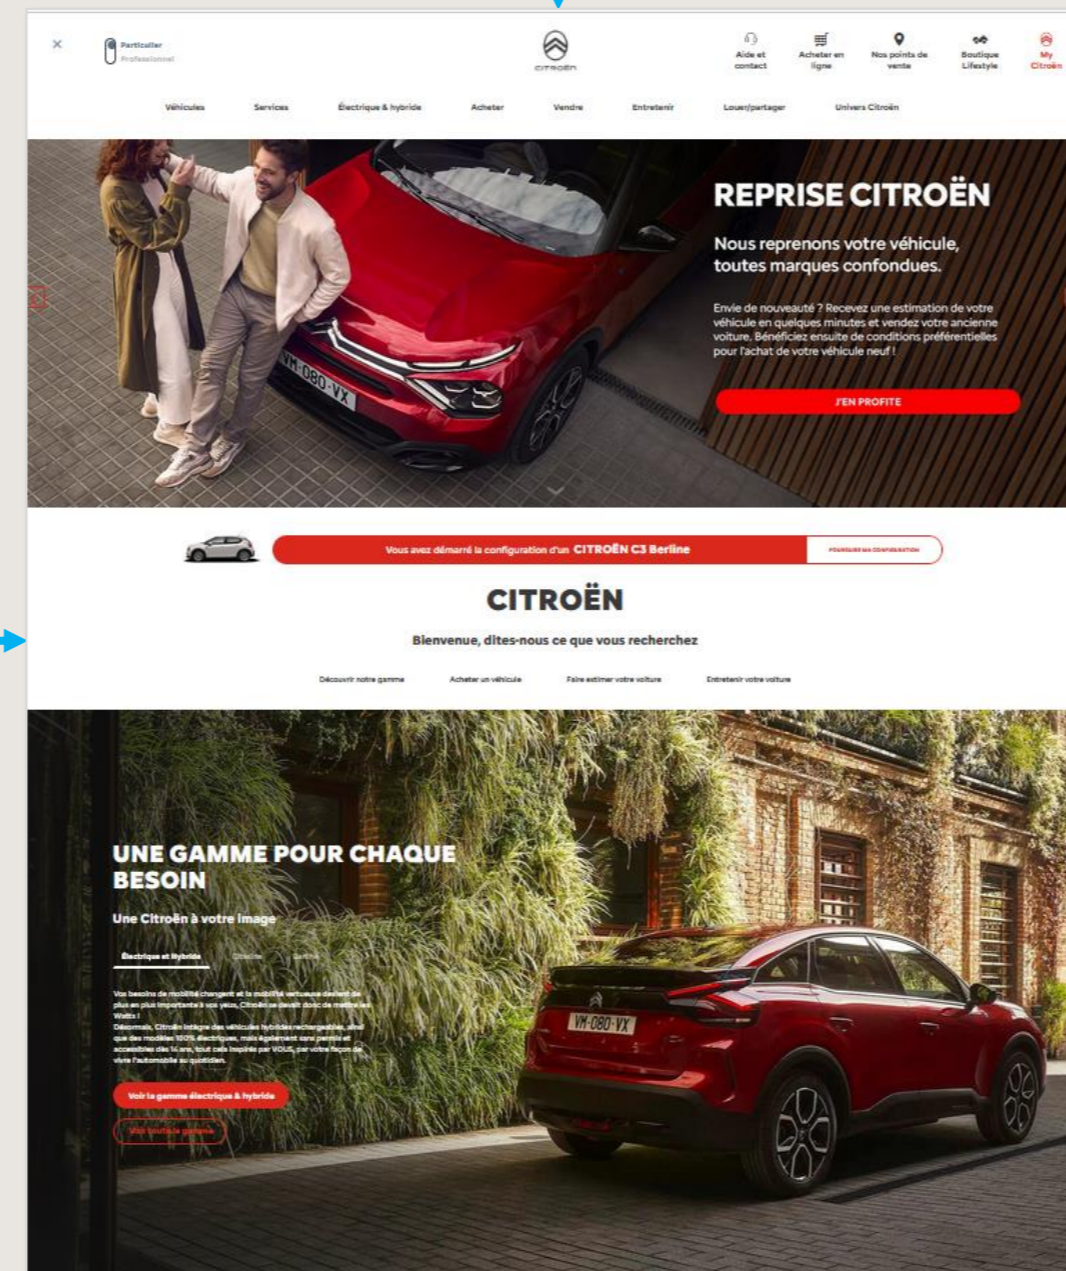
×

Particulier
Professionnel

CITROËN

Aide et contact
Acheter en ligne
Nos points de vente
Boutique Lifestyle
My Citroën

Véhicules
Services
Électrique & hybride
Acheter
Vendre
Entretenir
Louer/partager
Univers Citroën

VM-080-VX

REPRISE CITROËN

Nous reprenons votre véhicule, toutes marques confondues.

Envie de nouveauté ? Recevez une estimation de votre véhicule en quelques minutes et vendez votre ancienne voiture. Bénéficiez ensuite de conditions préférentielles pour l'achat de votre véhicule neuf !

J'EN PROFITE

Vous avez démarré la configuration d'un CITROËN C3 Berline
POURSUIVRE MA CONFIGURATION

CITROËN

Bienvenue, dites-nous ce que vous recherchez

Découvrir notre gamme
Acheter un véhicule
Faire estimer votre voiture
Entretenir votre voiture

UNE GAMME POUR CHAQUE BESOIN

Une Citroën à votre image

Électrique et Hybride
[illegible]
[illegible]

Vos besoins de mobilité changent et la mobilité vertueuse devient de plus en plus importante à vos yeux, Citroën se devait donc de mettre les Watts !
Désormais, Citroën intègre des véhicules hybrides rechargeables, ainsi que des modèles 100% électriques, mais également sans permis et accessibles dès 14 ans, tout cela inspiré par VOUS, par votre façon de vivre l'automobile au quotidien.

Voir la gamme électrique & hybride
Voir toute la gamme

VM-080-VX